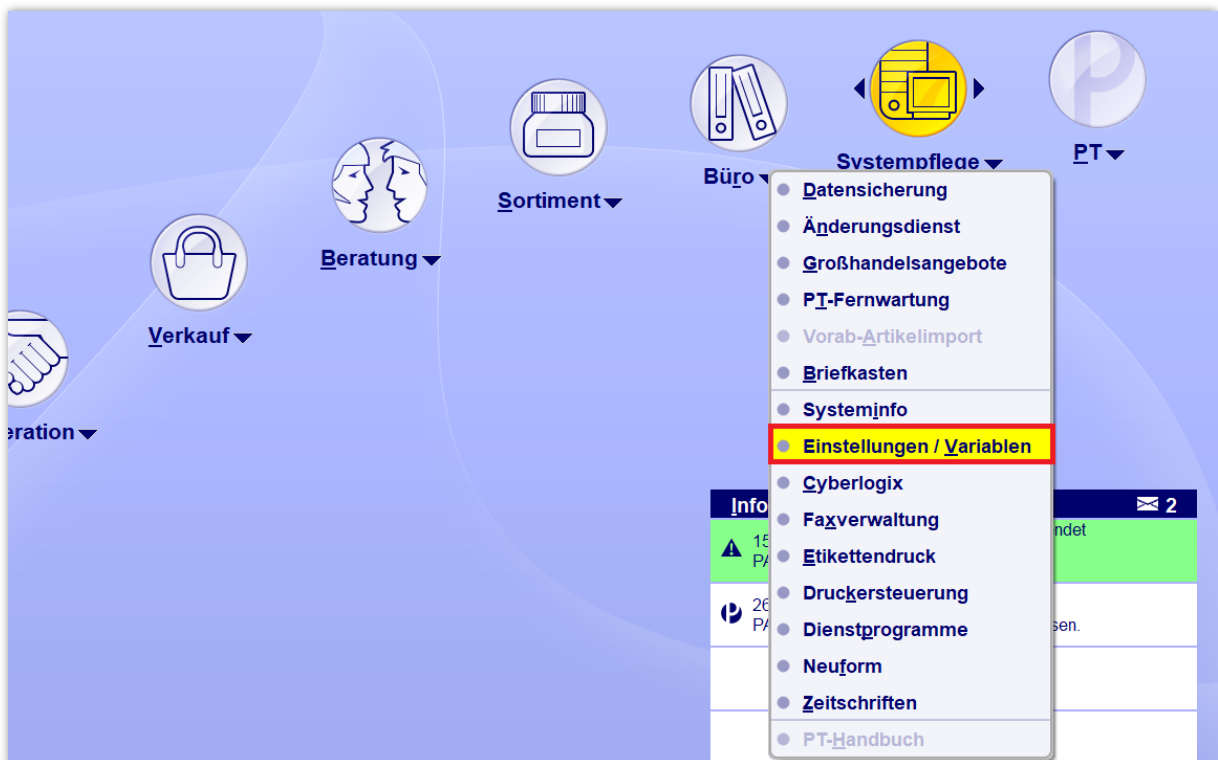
eration
Verkauf
Beratung
Sortiment
Büro
Systempflege
PT

Datensicherung
Änderungsdienst
Großhandelsangebote
PT-Fernwartung
Vorab-Artikelimport
Briefkasten
Systeminfo
Einstellungen / Variablen
Cyberlogix
Faxverwaltung
Etikettendruck
Druckersteuerung
Dienstprogramme
Neuform
Zeitschriften
PT-Handbuch

Info
2
15
PA
ndet
26
PA
sen.